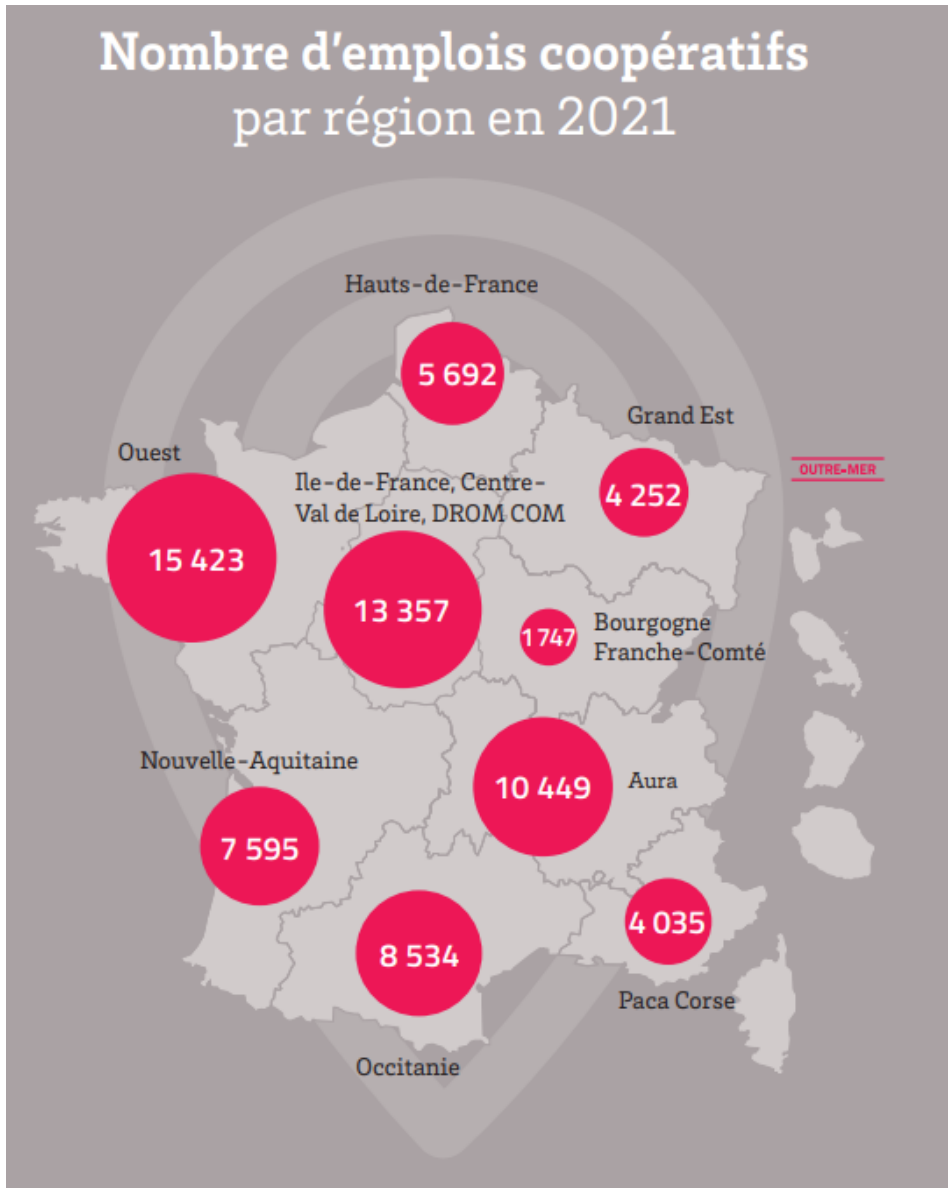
Nombre d'emplois coopératifs
par région en 2021

Hauts-de-France
5 692

Grand Est
4 252

OUTRE-MER

Ouest
15 423

Ile-de-France, Centre-Val de Loire, DROM COM
13 357

1 747
Bourgogne Franche-Comté

Nouvelle-Aquitaine
7 595

10 449
Aura

4 035
Paca Corse

8 534
Occitanie